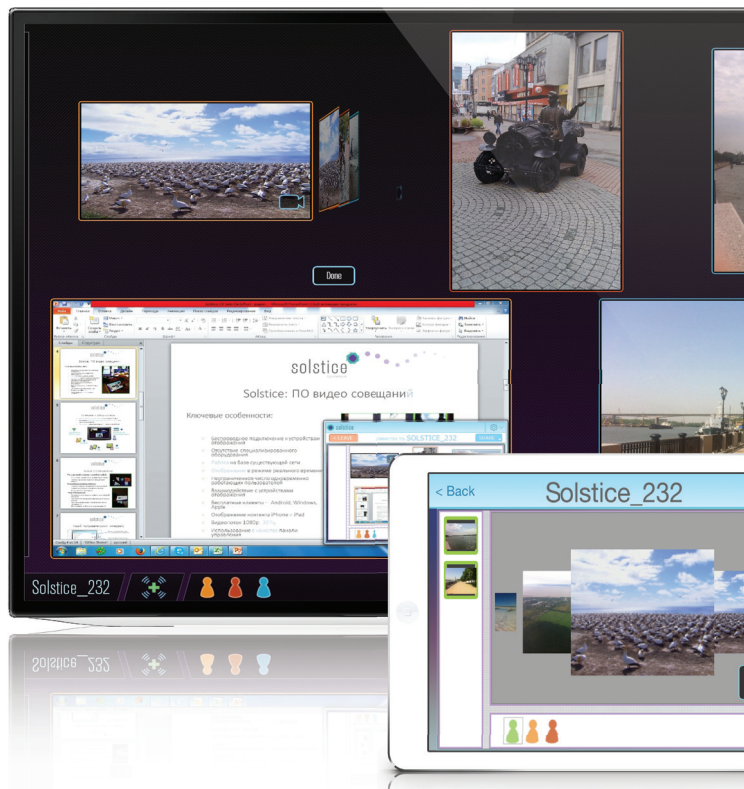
Done

solstice

Solstice: ПО видео совещаний

Ключевые особенности:

Беспроводное подключение к устройствам отображения

Отсутствие специализированного оборудования

Работа на базе существующей сети

Отображение в режиме реального времени

Неограниченное число одновременно работающих пользователей

Взаимодействие с устройствами отображения

Бесплатные клиенты – Android, Windows, Apple

Отображение контента iPhone и iPad

Видеопоток 1080p

Использование в качестве панели управления

solstice

SOLSTICE_232

Solstice_232

< Back

Solstice_232